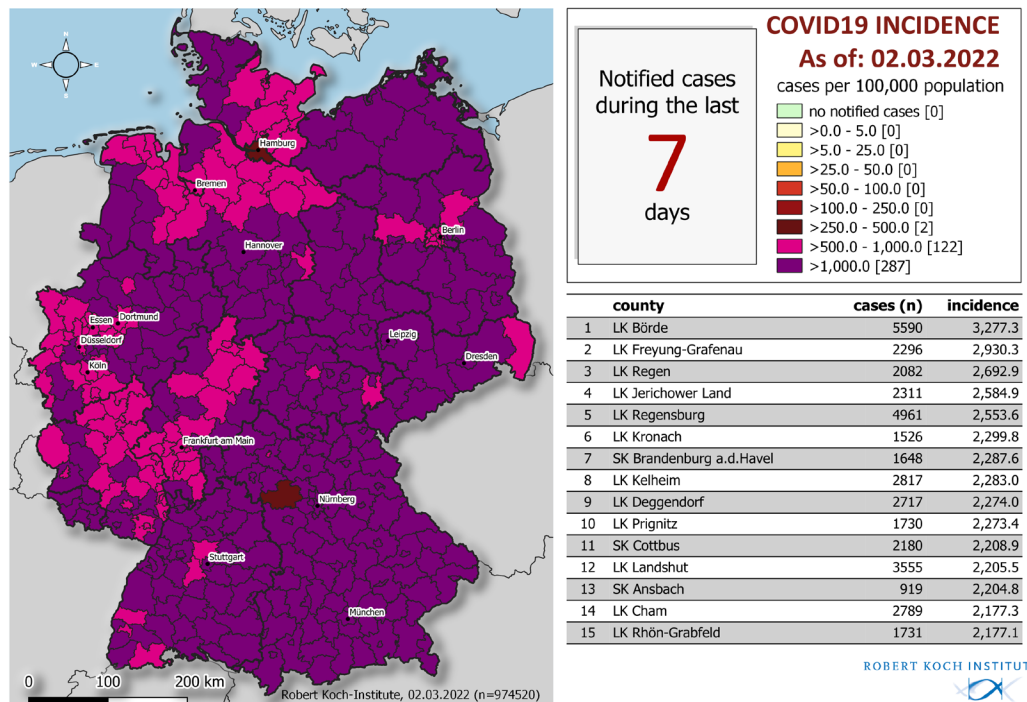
N
W E
S

Hamburg
Bremen
Berlin
Hannover
Essen
Dortmund
Düsseldorf
Köln
Leipzig
Dresden
Frankfurt am Main
Nürnberg
Stuttgart
München

0 100 200 km

Robert Koch-Institute, 02.03.2022 (n=974520)

COVID19 INCIDENCE
As of: 02.03.2022

Notified cases during the last
7
days

cases per 100,000 population
no notified cases [0]
>0.0 - 5.0 [0]
>5.0 - 25.0 [0]
>25.0 - 50.0 [0]
>50.0 - 100.0 [0]
>100.0 - 250.0 [0]
>250.0 - 500.0 [2]
>500.0 - 1,000.0 [122]
>1,000.0 [287]

| | county | cases (n) | incidence |
|---|---|---|---|
| 1 | LK Börde | 5590 | 3,277.3 |
| 2 | LK Freyung-Grafenau | 2296 | 2,930.3 |
| 3 | LK Regen | 2082 | 2,692.9 |
| 4 | LK Jerichower Land | 2311 | 2,584.9 |
| 5 | LK Regensburg | 4961 | 2,553.6 |
| 6 | LK Kronach | 1526 | 2,299.8 |
| 7 | SK Brandenburg a.d.Havel | 1648 | 2,287.6 |
| 8 | LK Kelheim | 2817 | 2,283.0 |
| 9 | LK Deggendorf | 2717 | 2,274.0 |
| 10 | LK Prignitz | 1730 | 2,273.4 |
| 11 | SK Cottbus | 2180 | 2,208.9 |
| 12 | LK Landshut | 3555 | 2,205.5 |
| 13 | SK Ansbach | 919 | 2,204.8 |
| 14 | LK Cham | 2789 | 2,177.3 |
| 15 | LK Rhön-Grabfeld | 1731 | 2,177.1 |

ROBERT KOCH INSTITUT